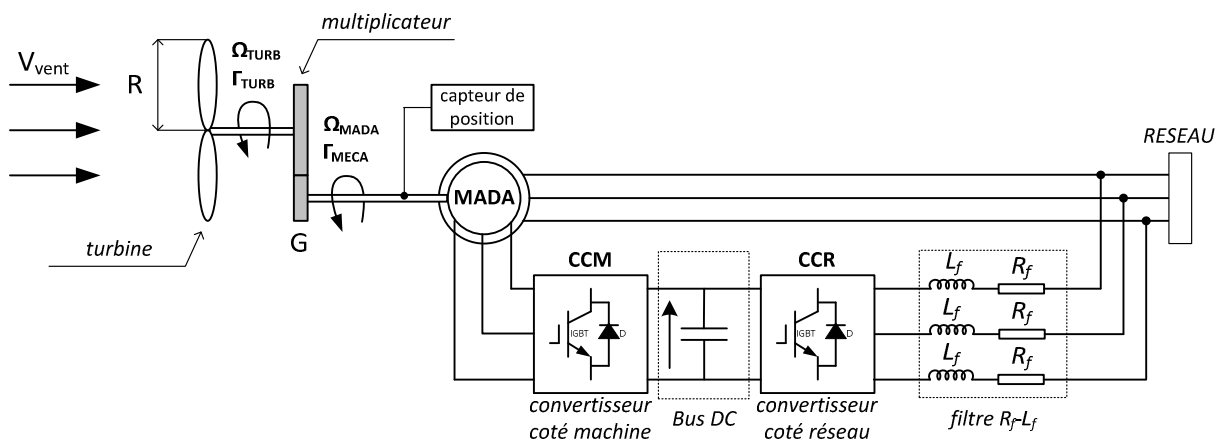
$V_{vent}$

R

$\Omega_{TURB}$
$\Gamma_{TURB}$

multiplicateur

capteur de position

$\Omega_{MADA}$
$\Gamma_{MECA}$

MADA

RESEAU

G

turbine

CCM

IGBT D

CCR

IGBT D

$L_f$ $R_f$
$L_f$ $R_f$
$L_f$ $R_f$

convertisseur coté machine

Bus DC

convertisseur coté réseau

filtre $R_f$-$L_f$